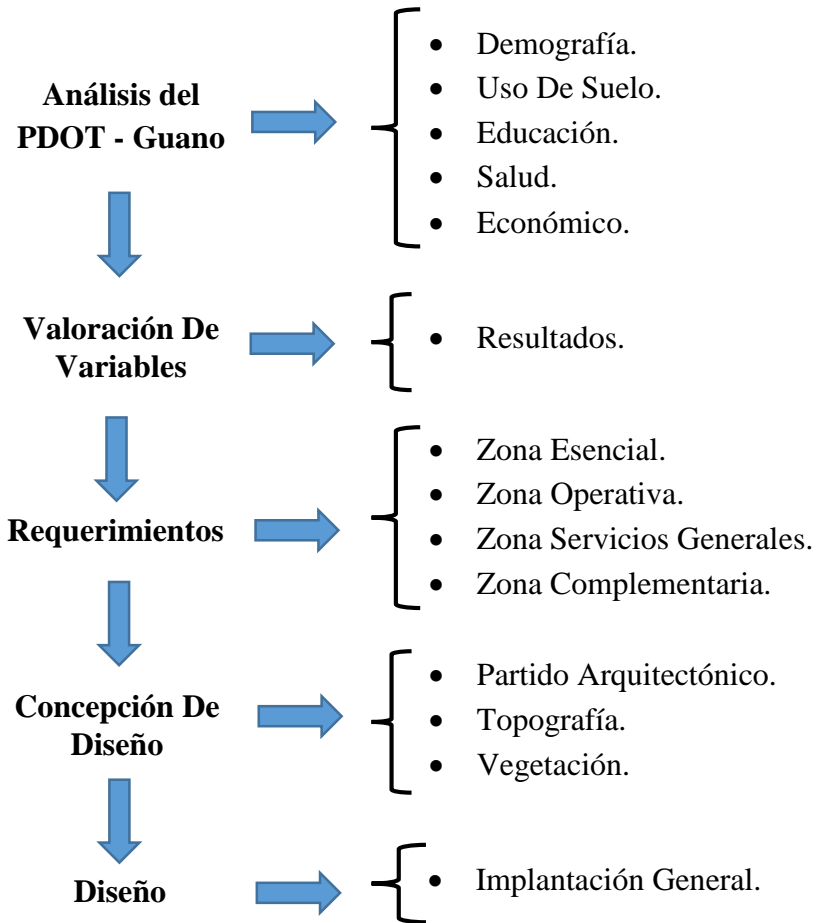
**Análisis del PDOT - Guano**

- Demografía.
- Uso De Suelo.
- Educación.
- Salud.
- Económico.

**Valoración De Variables**

- Resultados.

**Requerimientos**

- Zona Esencial.
- Zona Operativa.
- Zona Servicios Generales.
- Zona Complementaria.

**Concepción De Diseño**

- Partido Arquitectónico.
- Topografía.
- Vegetación.

**Diseño**

- Implantación General.